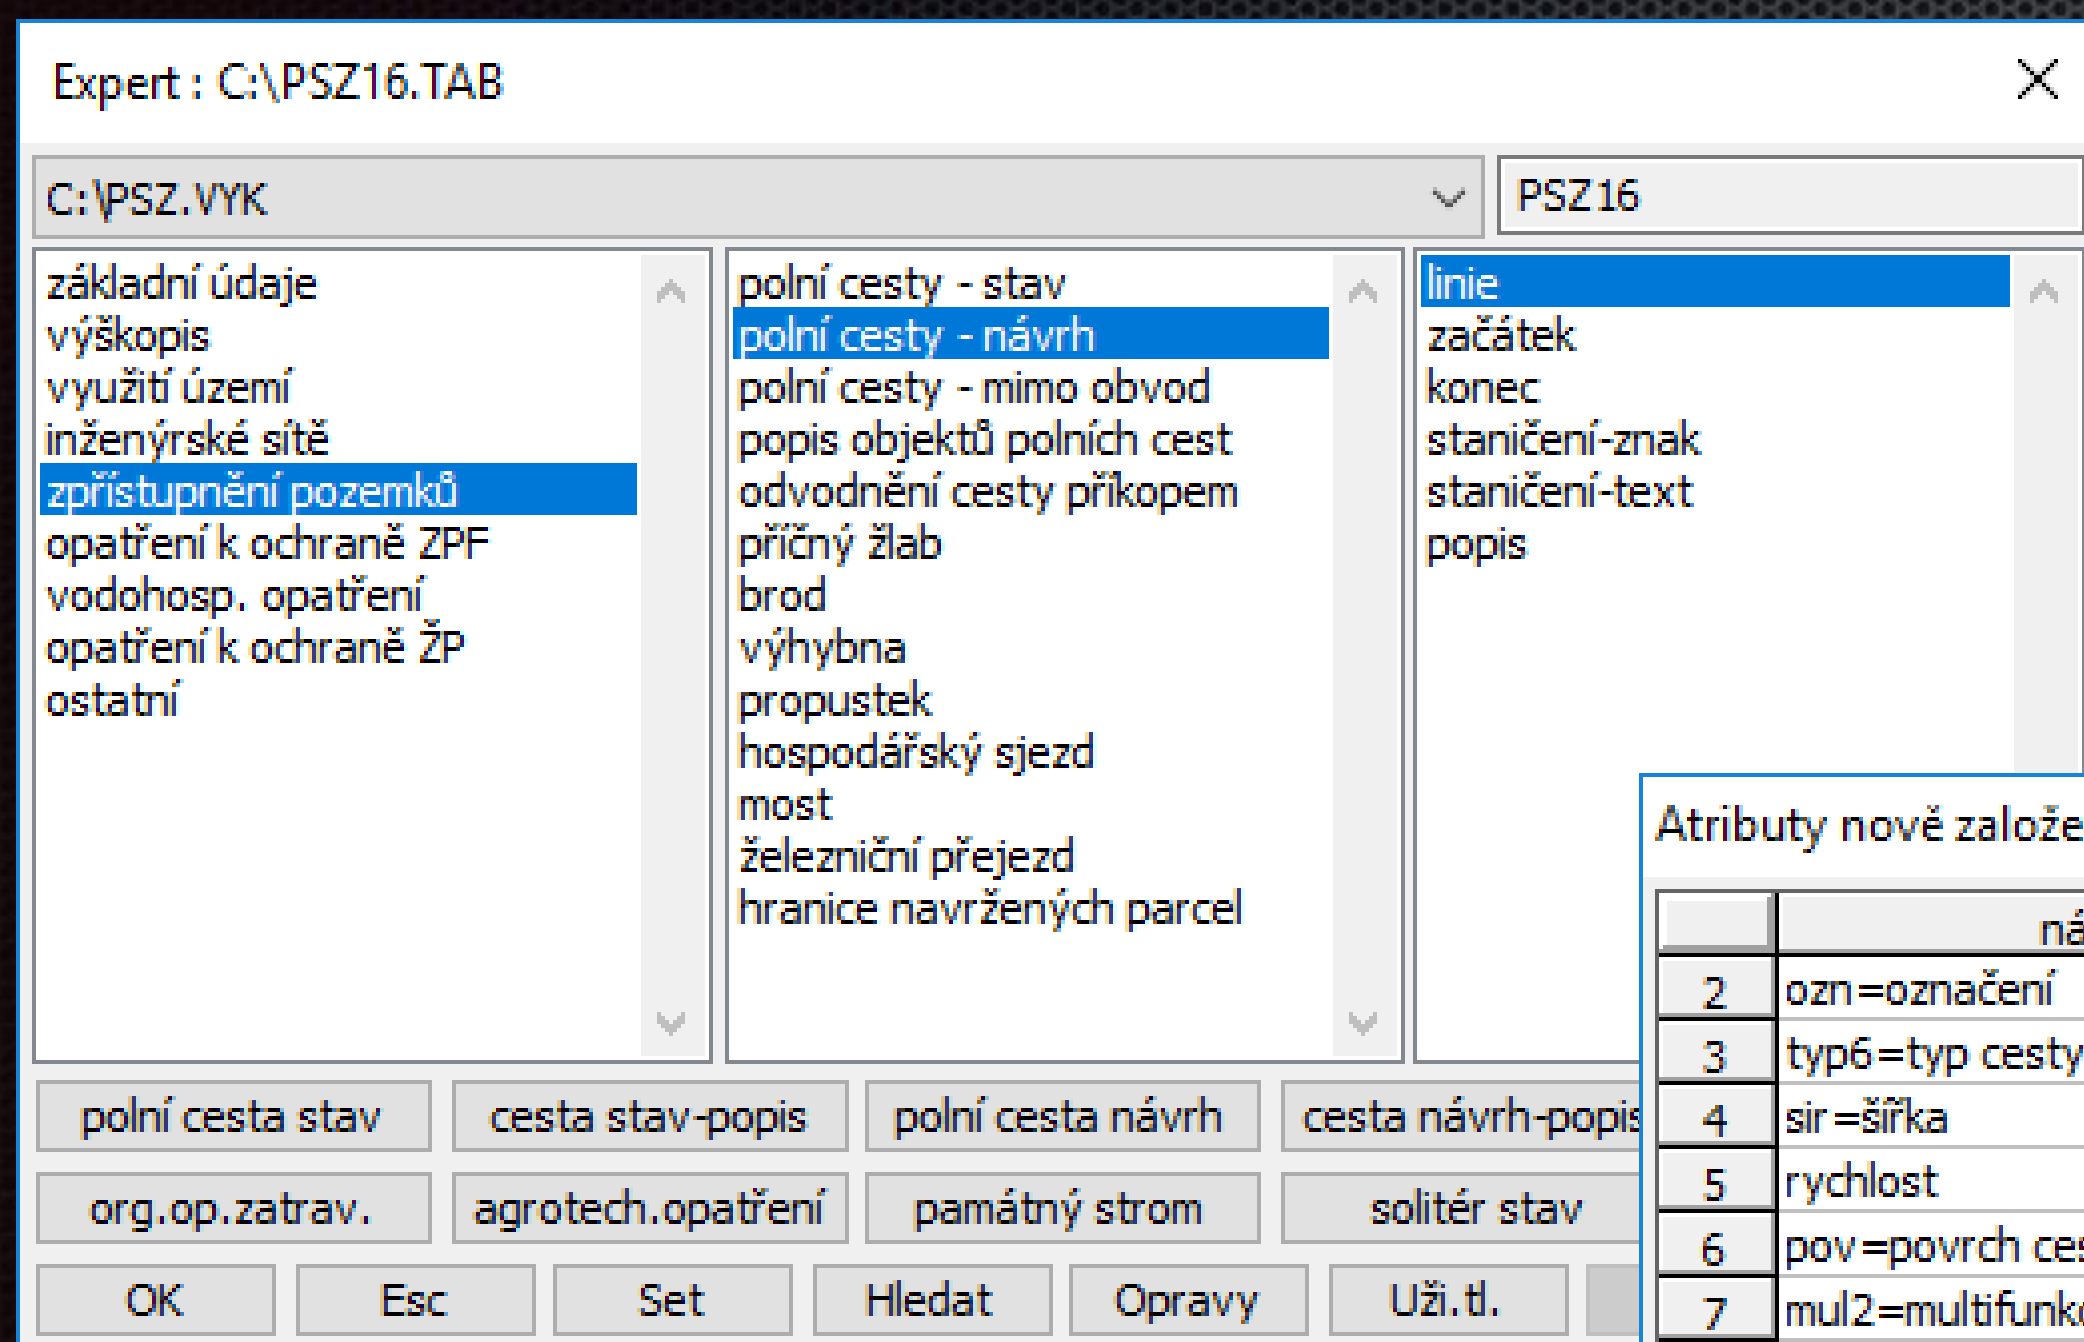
Expert : C:\PSZ16.TAB

C:\PSZ.VYK

PSZ16

základní údaje
výškopis
využití území
inženýrské sítě
zpřístupnění pozemků
opatření k ochraně ZPF
vodohosp. opatření
opatření k ochraně ŽP
ostatní

polní cesty - stav
polní cesty - návrh
polní cesty - mimo obvod
popis objektů polních cest
odvodnění cesty příkopem
příčný žlab
brod
výhybna
propustek
hospodářský sjezd
most
železniční přejezd
hranice navržených parcel

linie
začátek
konec
staničení-znak
staničení-text
popis

Atributy nově založe

| | ná |
|---|---|
| 2 | ozn=označení |
| 3 | typ6=typ cesty |
| 4 | sir=šířka |
| 5 | rychlost |
| 6 | pov=povrch ces |
| 7 | mul2=multifunk |

polní cesta stav
cesta stav-popis
polní cesta návrh
cesta návrh-popis
org.op.zatrav.
agrotech.opatření
památný strom
solitér stav
OK
Esc
Set
Hledat
Opravy
Uži.tl.